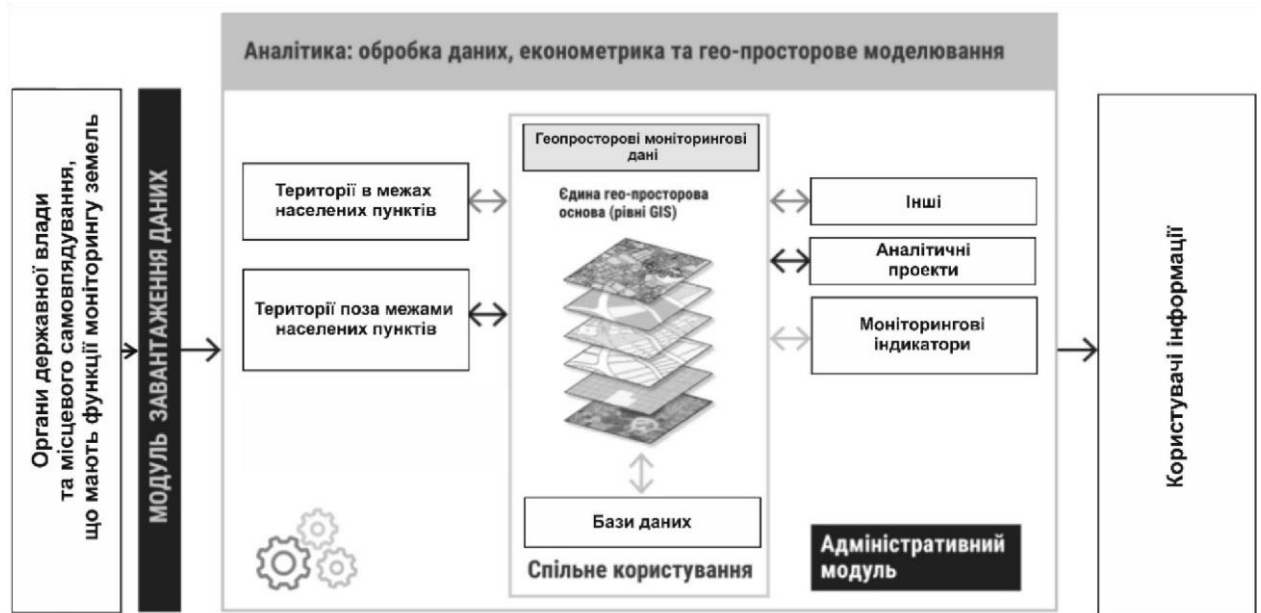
Органи державної влади та місцевого самоврядування, що мають функції моніторингу земель

МОДУЛЬ ЗАВАНТАЖЕННЯ ДАНИХ

Аналітика: обробка даних, економетрика та гео-просторове моделювання

Території в межах населених пунктів

Території поза межами населених пунктів

Геопросторові моніторингові дані

Єдина гео-просторова основа (рівні GIS)

Бази даних

Спільне користування

Інші

Аналітичні проекти

Моніторингові індикатори

Адміністративний модуль

Користувачі інформації